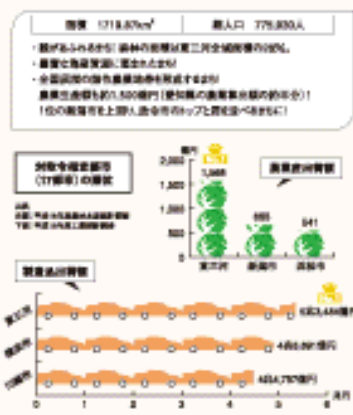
面積　1,719.87km²　　総人口　775,800人

・緑があふれる街！森林の面積は東三河全域面積の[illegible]。
・農業と海洋資源に恵まれた街！
・全国屈指の農作物産地が多数所在する街！
　農業生産額約1,500億円（愛知県の農業算出額の約半分）！
　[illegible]

対取令指定都市（17都市）の順位

出所：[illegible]
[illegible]

億円

1,500
1,000
500
0

1,568　　658　　541

東三河　浜松市　新潟市

農業産出額

製造品出荷額

東三河
浜松市
川崎市

6兆3,456億円
4兆6,597億円
4兆4,757億円

0　1　2　3　4　5　6　兆円